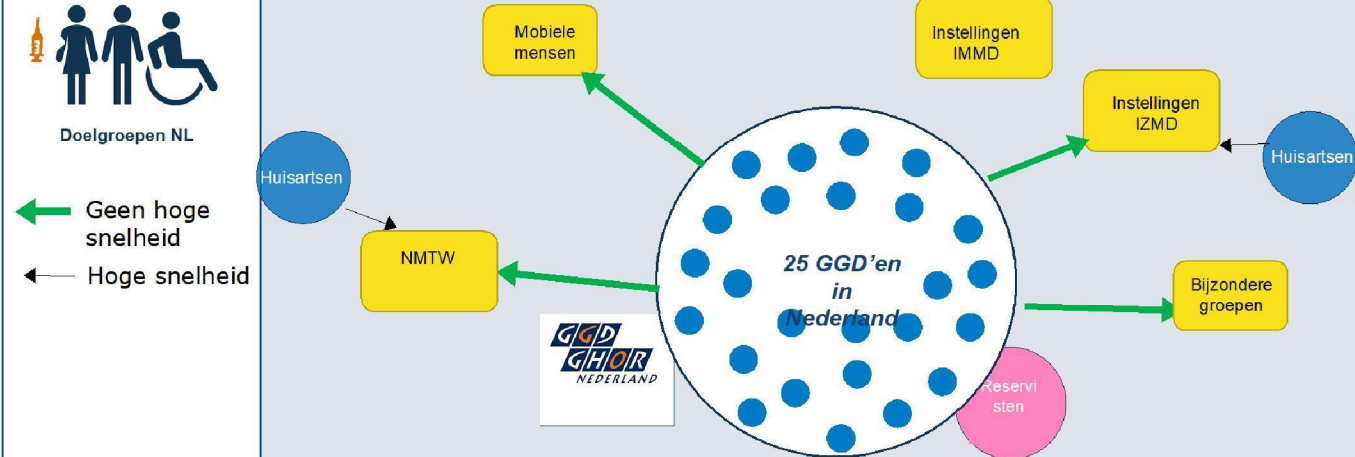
Doelgroepen NL

Geen hoge snelheid

Hoge snelheid

Huisartsen

NMTW

Mobiele mensen

Instellingen IMMD

Instellingen IZMD

Huisartsen

25 GGD'en in Nederland

Bijzondere groepen

Reservisten

GGD GHOR NEDERLAND